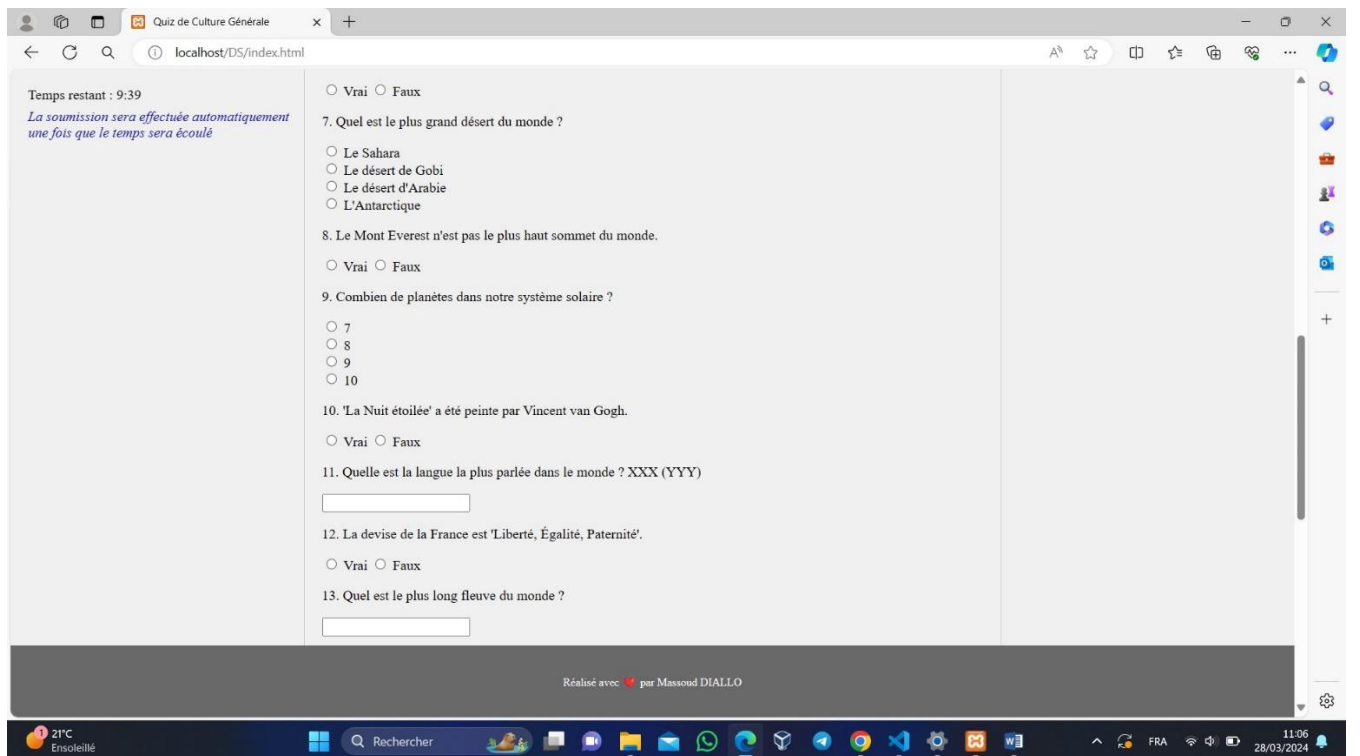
Quiz de Culture Générale

localhost/DS/index.html

Temps restant : 9:39

La soumission sera effectuée automatiquement une fois que le temps sera écoulé

○ Vrai ○ Faux

7. Quel est le plus grand désert du monde ?

○ Le Sahara
○ Le désert de Gobi
○ Le désert d'Arabie
○ L'Antarctique

8. Le Mont Everest n'est pas le plus haut sommet du monde.

○ Vrai ○ Faux

9. Combien de planètes dans notre système solaire ?

○ 7
○ 8
○ 9
○ 10

10. 'La Nuit étoilée' a été peinte par Vincent van Gogh.

○ Vrai ○ Faux

11. Quelle est la langue la plus parlée dans le monde ? XXX (YYY)

12. La devise de la France est 'Liberté, Égalité, Paternité'.

○ Vrai ○ Faux

13. Quel est le plus long fleuve du monde ?

Réalisé avec par Massoud DIALLO

21°C
Ensoleillé

Rechercher

FRA

11:06
28/03/2024